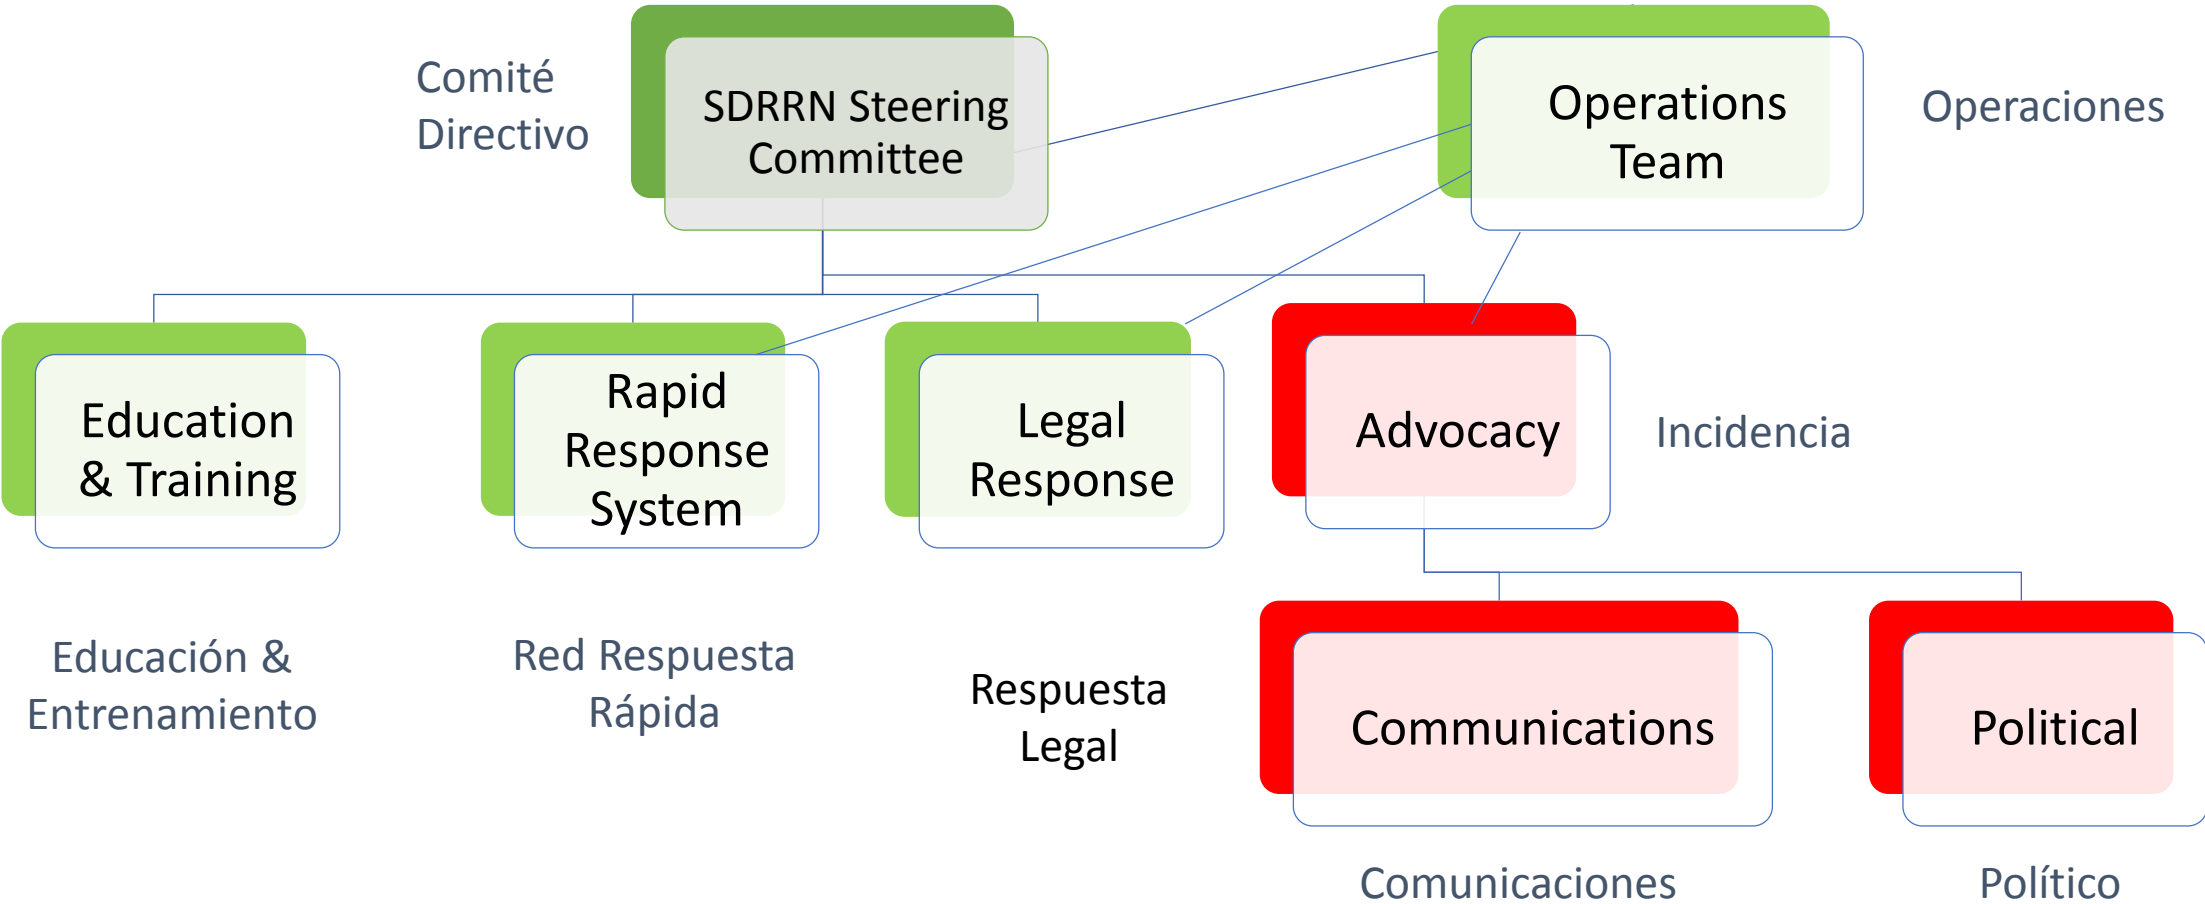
Comité Directivo

SDRRN Steering Committee

Operations Team

Operaciones

Education & Training

Rapid Response System

Legal Response

Advocacy

Incidencia

Communications

Political

Educación & Entrenamiento

Red Respuesta Rápida

Respuesta Legal

Comunicaciones

Político